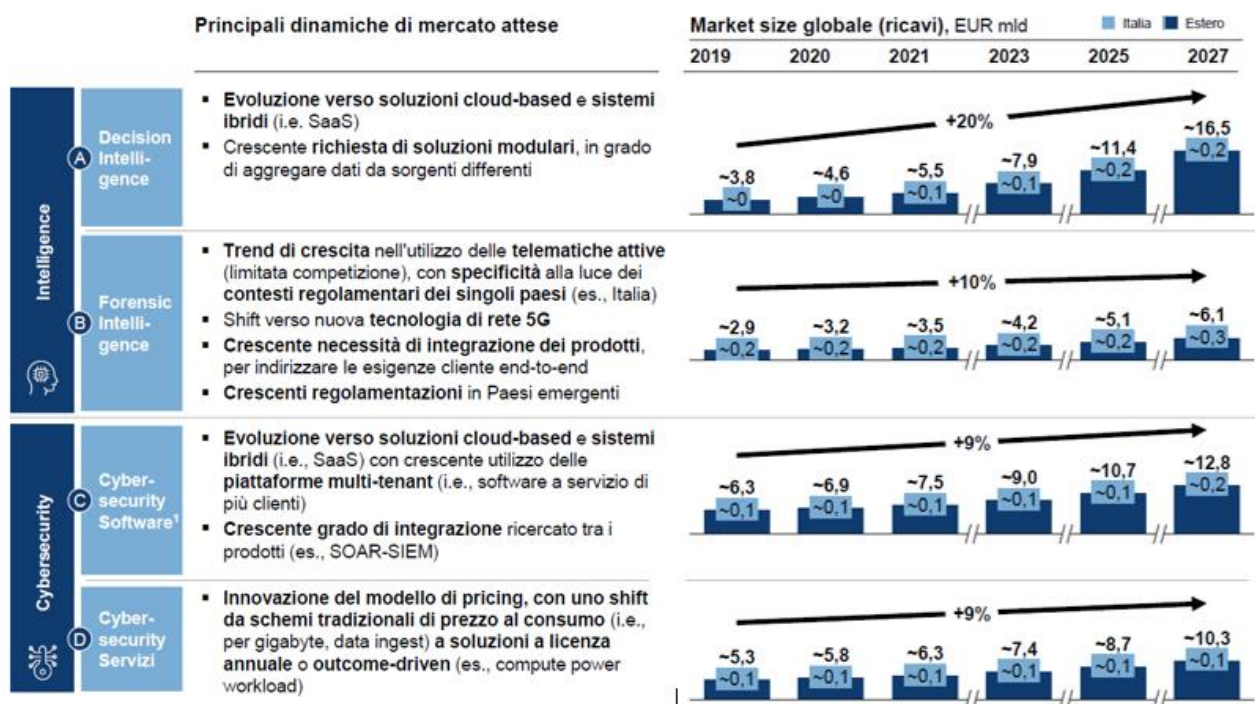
Principali dinamiche di mercato attese

Market size globale (ricavi), EUR mld

Italia Estero

| 2019 | 2020 | 2021 | 2023 | 2025 | 2027 |
|---|---|---|---|---|---|

Intelligence

A Decision Intelligence

- Evoluzione verso soluzioni cloud-based e sistemi ibridi (i.e. SaaS)
- Crescente richiesta di soluzioni modulari, in grado di aggregare dati da sorgenti differenti

+20%

| ~3,8 | ~4,6 | ~5,5 | ~7,9 | ~11,4 | ~16,5 |
|---|---|---|---|---|---|
| ~0 | ~0 | ~0,1 | ~0,1 | ~0,2 | ~0,2 |

B Forensic Intelligence

- Trend di crescita nell'utilizzo delle telematiche attive (limitata competizione), con specificità alla luce dei contesti regolamentari dei singoli paesi (es., Italia)
- Shift verso nuova tecnologia di rete 5G
- Crescente necessità di integrazione dei prodotti, per indirizzare le esigenze cliente end-to-end
- Crescenti regolamentazioni in Paesi emergenti

+10%

| ~2,9 | ~3,2 | ~3,5 | ~4,2 | ~5,1 | ~6,1 |
|---|---|---|---|---|---|
| ~0,2 | ~0,2 | ~0,2 | ~0,2 | ~0,2 | ~0,3 |

Cybersecurity

C Cybersecurity Software¹

- Evoluzione verso soluzioni cloud-based e sistemi ibridi (i.e., SaaS) con crescente utilizzo delle piattaforme multi-tenant (i.e., software a servizio di più clienti)
- Crescente grado di integrazione ricercato tra i prodotti (es., SOAR-SIEM)

+9%

| ~6,3 | ~6,9 | ~7,5 | ~9,0 | ~10,7 | ~12,8 |
|---|---|---|---|---|---|
| ~0,1 | ~0,1 | ~0,1 | ~0,1 | ~0,1 | ~0,2 |

D Cybersecurity Servizi

- Innovazione del modello di pricing, con uno shift da schemi tradizionali di prezzo al consumo (i.e., per gigabyte, data ingest) a soluzioni a licenza annuale o outcome-driven (es., compute power workload)

+9%

| ~5,3 | ~5,8 | ~6,3 | ~7,4 | ~8,7 | ~10,3 |
|---|---|---|---|---|---|
| ~0,1 | ~0,1 | ~0,1 | ~0,1 | ~0,1 | ~0,1 |